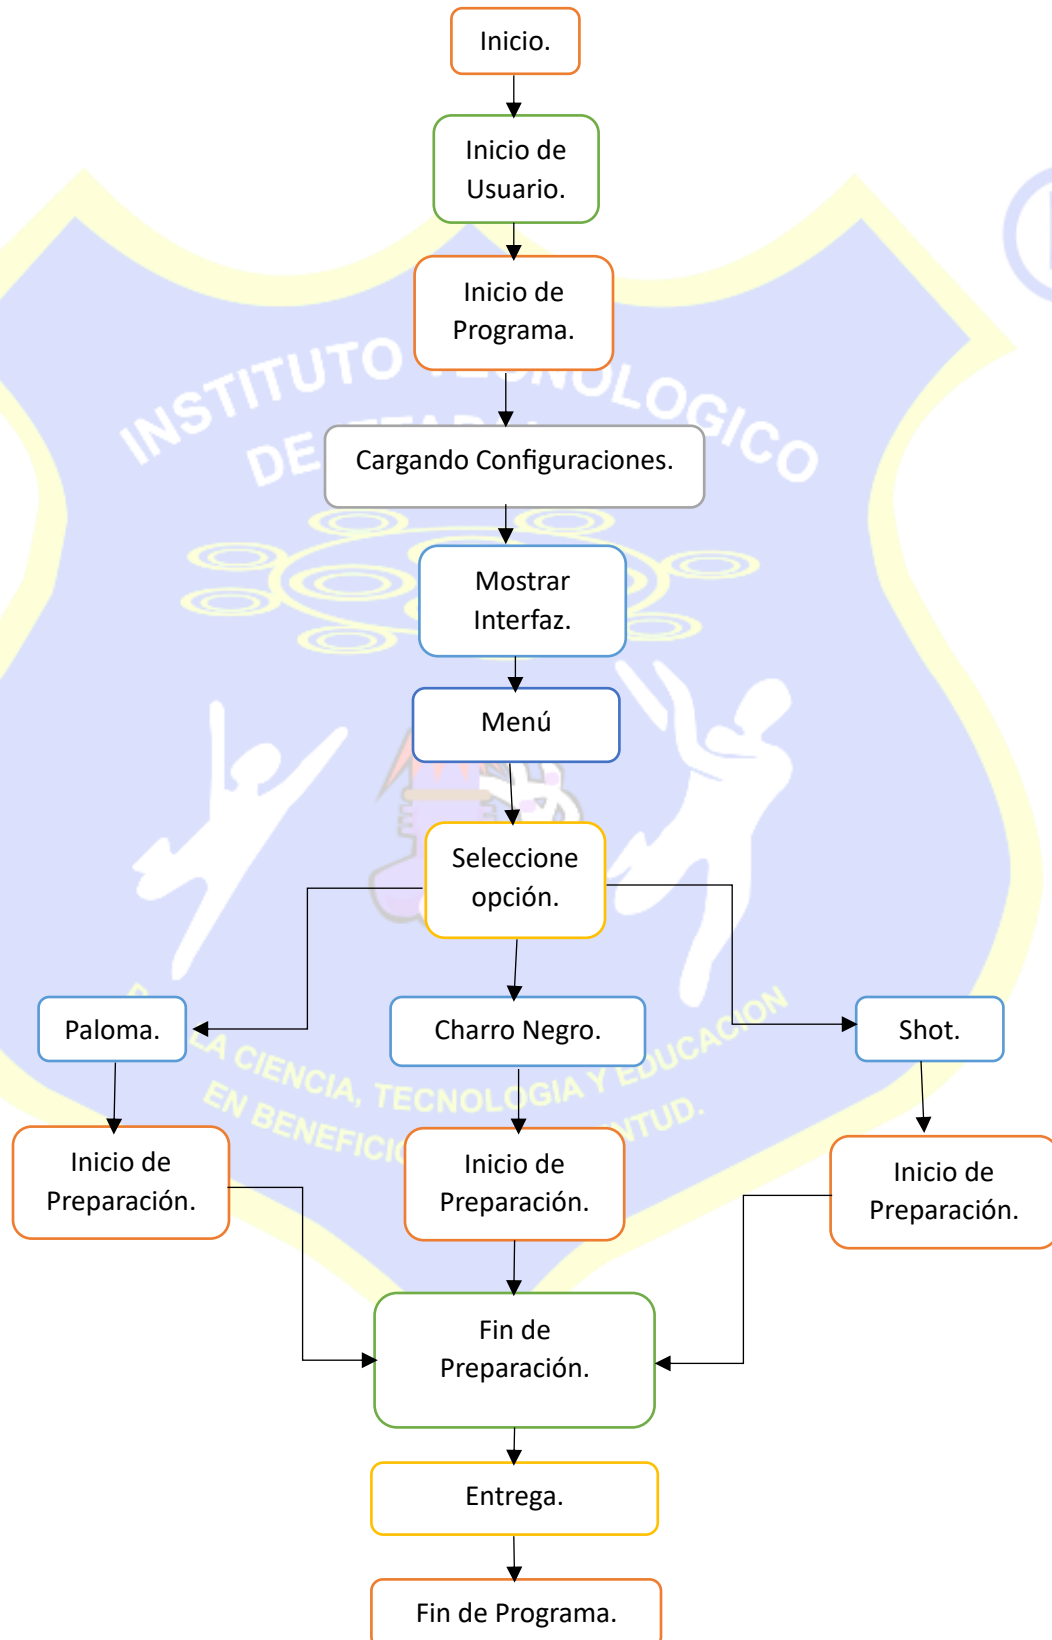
Inicio.

Inicio de Usuario.

Inicio de Programa.

Cargando Configuraciones.

Mostrar Interfaz.

Menú

Seleccione opción.

Paloma.

Charro Negro.

Shot.

Inicio de Preparación.

Inicio de Preparación.

Inicio de Preparación.

Fin de Preparación.

Entrega.

Fin de Programa.

INSTITUTO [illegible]LOGICO DE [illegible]

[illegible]A CIENCIA, TECNOLOGIA Y EDUCACION EN BENEFICIO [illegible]TUD.